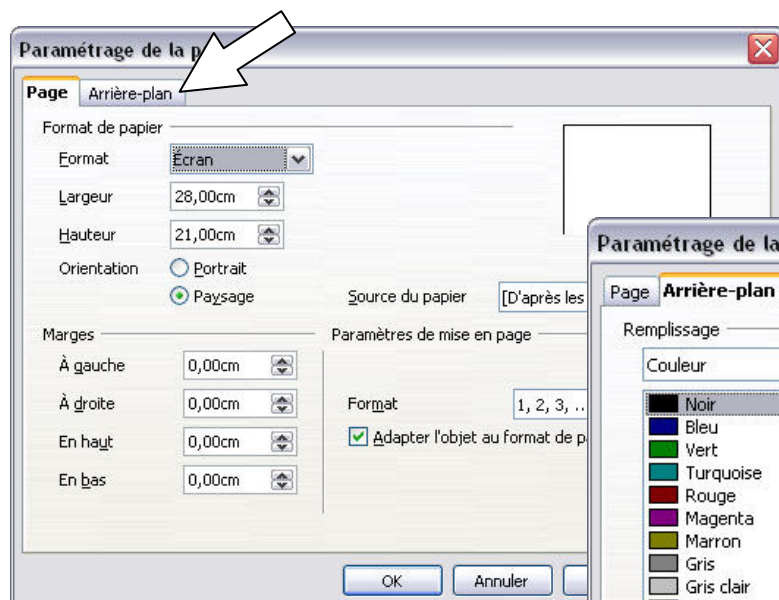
Paramétrage de la p

Page Arrière-plan

Format de papier

Format Écran

Largeur 28,00cm

Hauteur 21,00cm

Orientation Portrait Paysage

Source du papier [D'après les

Marges

À gauche 0,00cm

À droite 0,00cm

En haut 0,00cm

En bas 0,00cm

Paramètres de mise en page

Format 1, 2, 3, ..

Adapter l'objet au format de p

OK Annuler

Paramétrage de la

Page Arrière-plan

Remplissage

Couleur

Noir
Bleu
Vert
Turquoise
Rouge
Magenta
Marron
Gris
Gris clair